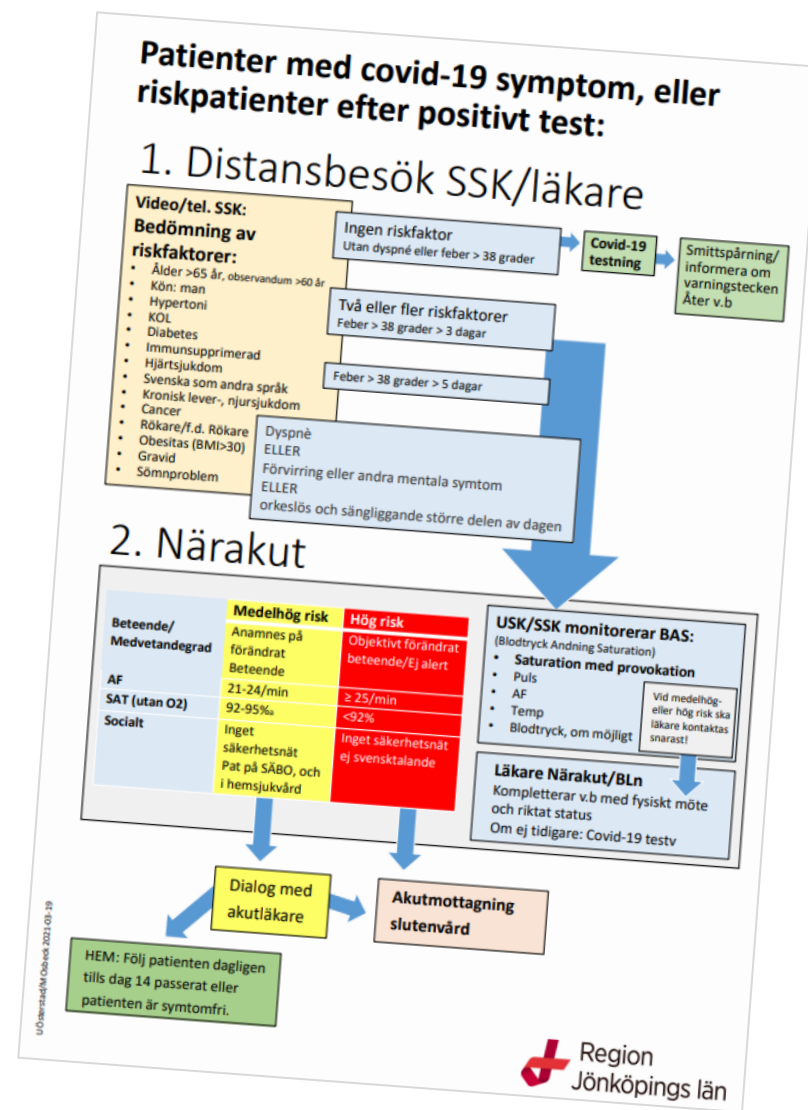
Patienter med covid-19 symptom, eller riskpatienter efter positivt test:

1. Distansbesök SSK/läkare

Video/tel. SSK:
Bedömning av riskfaktorer:
- Ålder >65 år, observandum >60 år
- Kön: man
- Hypertoni
- KOL
- Diabetes
- Immunsupprimerad
- Hjärtsjukdom
- Svenska som andra språk
- Kronisk lever-, njursjukdom
- Cancer
- Rökare/f.d. Rökare
- Obesitas (BMI>30)
- Gravid
- Sömnproblem

Ingen riskfaktor
Utan dyspné eller feber > 38 grader

Covid-19 testning

Smittspårning/ informera om varningstecken Åter v.b

Två eller fler riskfaktorer
Feber > 38 grader > 3 dagar

Feber > 38 grader > 5 dagar

Dyspnè
ELLER
Förvirring eller andra mentala symtom
ELLER
orkeslös och sängliggande större delen av dagen

2. Närakut

| | Medelhög risk | Hög risk |
|---|---|---|
| Beteende/ Medvetandegrad | Anamnes på förändrat Beteende | Objektivt förändrat beteende/Ej alert |
| AF | 21-24/min | ≥ 25/min |
| SAT (utan O2) | 92-95‰ | <92% |
| Socialt | Inget säkerhetsnät Pat på SÄBO, och i hemsjukvård | Inget säkerhetsnät ej svensktalande |

USK/SSK monitorerar BAS:
(Blodtryck Andning Saturation)
- Saturation med provokation
- Puls
- AF
- Temp
- Blodtryck, om möjligt

Vid medelhög- eller hög risk ska läkare kontaktas snarast!

Läkare Närakut/BLn
Kompletterar v.b med fysiskt möte och riktat status
Om ej tidigare: Covid-19 testv

Dialog med akutläkare

Akutmottagning slutenvård

HEM: Följ patienten dagligen tills dag 14 passerat eller patienten är symtomfri.

UÖdarstad/M Osbeck 2021-03-19

Region Jönköpings län